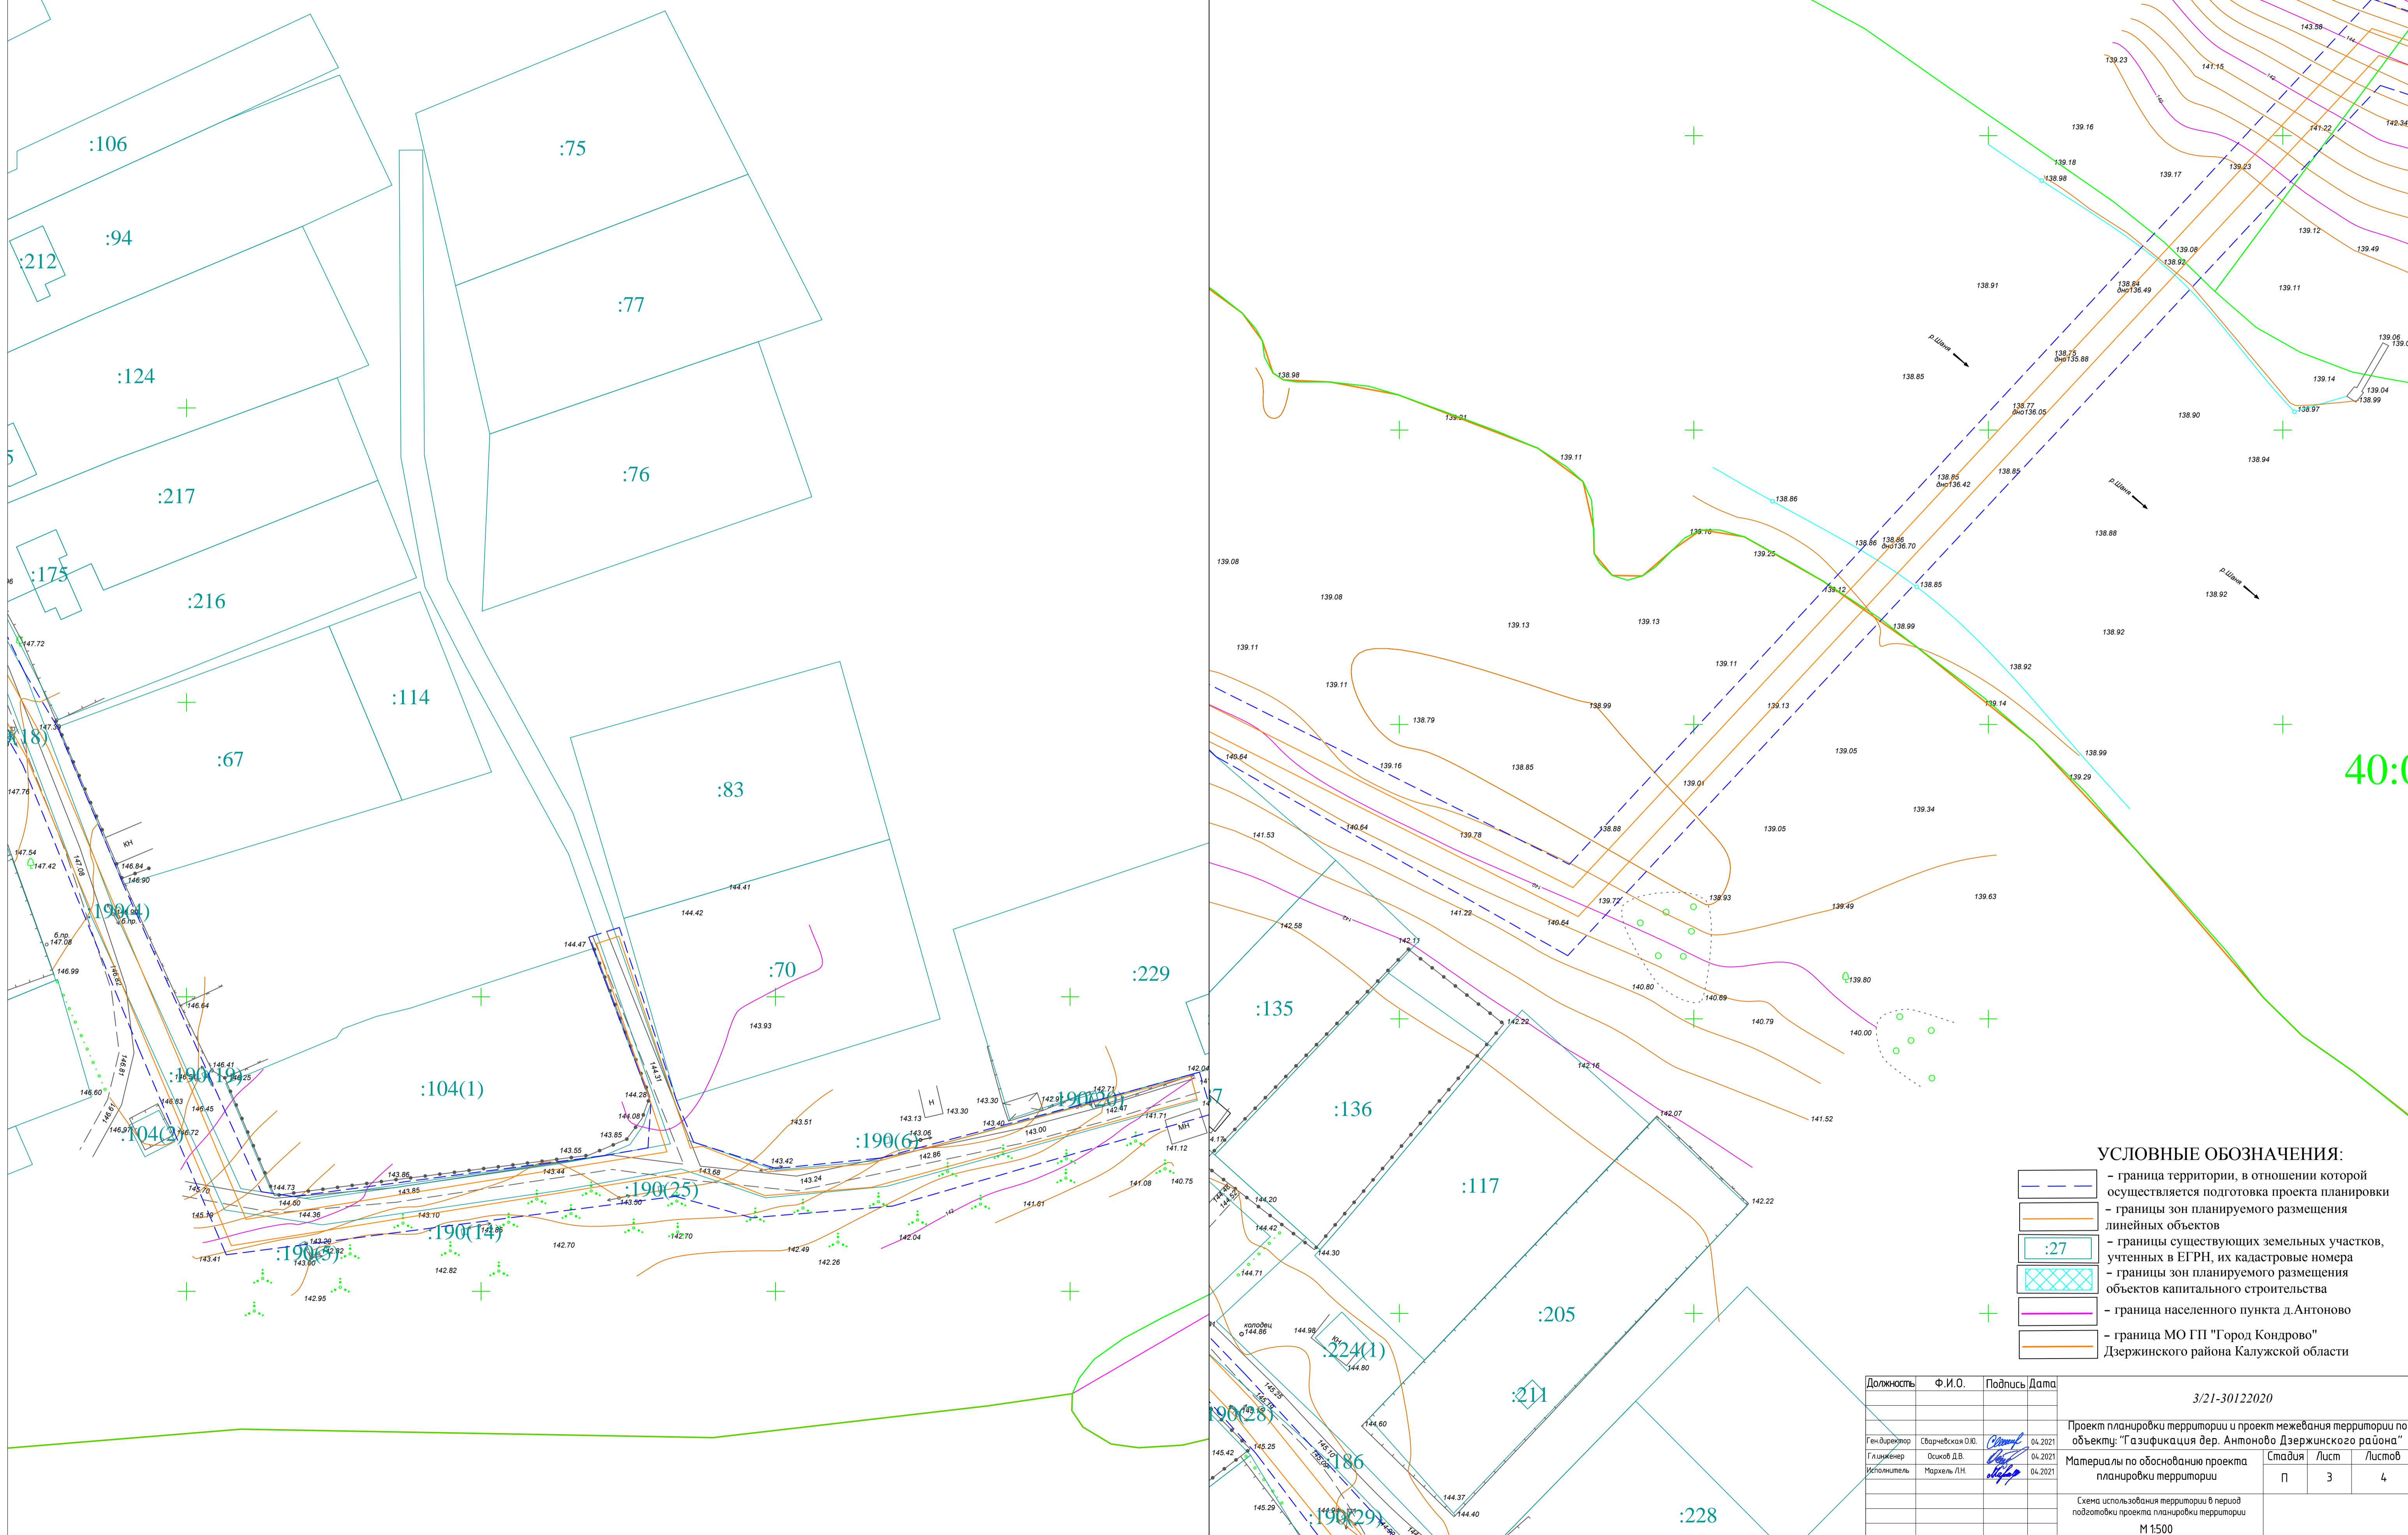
:106
:75
:94
:212
:77
:124
:76
:217
:175
:216
:114
:67
:83
:70
:229
:104(1)
:104(2)
:190(19)
:190(6)
:190(20)
:190(25)
:190(14)
:190(3)
:190(4)
:135
:136
:117
:205
:224(1)
:211
:190(28)
:186
:190(29)
:228
40:0

р.Шаня
р.Шаня
р.Шаня

УСЛОВНЫЕ ОБОЗНАЧЕНИЯ:
– граница территории, в отношении которой осуществляется подготовка проекта планировки
– границы зон планируемого размещения линейных объектов
:27 – границы существующих земельных участков, учтенных в ЕГРН, их кадастровые номера
– границы зон планируемого размещения объектов капитального строительства
– граница населенного пункта д.Антоново
– граница МО ГП "Город Кондрово" Дзержинского района Калужской области

| Должность | Ф.И.О. | Подпись | Дата |
|---|---|---|---|
| Ген.директор | Сварчевская О.Ю. | | 04.2021 |
| Гл.инженер | Осипов Д.В. | | 04.2021 |
| Исполнитель | Мархель Л.Н. | | 04.2021 |

3/21-30122020

Проект планировки территории и проект межевания территории по объекту: "Газификация дер. Антоново Дзержинского района"

Материалы по обоснованию проекта планировки территории

| Стадия | Лист | Листов |
|---|---|---|
| П | 3 | 4 |

Схема использования территории в период подготовки проекта планировки территории
М 1:500